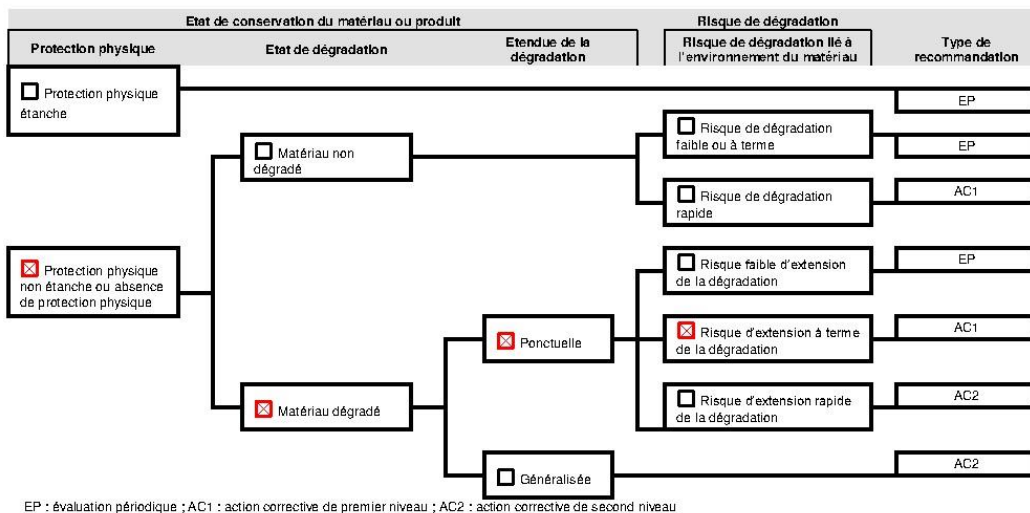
Etat de conservation du matériau ou produit

Risque de dégradation

Protection physique

Etat de dégradation

Etendue de la dégradation

Risque de dégradation lié à l'environnement du matériau

Type de recommandation

☐ Protection physique étanche

EP

☐ Matériau non dégradé

☐ Risque de dégradation faible ou à terme

EP

☐ Risque de dégradation rapide

AC1

☒ Protection physique non étanche ou absence de protection physique

☐ Risque faible d'extension de la dégradation

EP

☒ Ponctuelle

☒ Risque d'extension à terme de la dégradation

AC1

☒ Matériau dégradé

☐ Risque d'extension rapide de la dégradation

AC2

☐ Généralisée

AC2

EP : évaluation périodique ; AC1 : action corrective de premier niveau ; AC2 : action corrective de second niveau